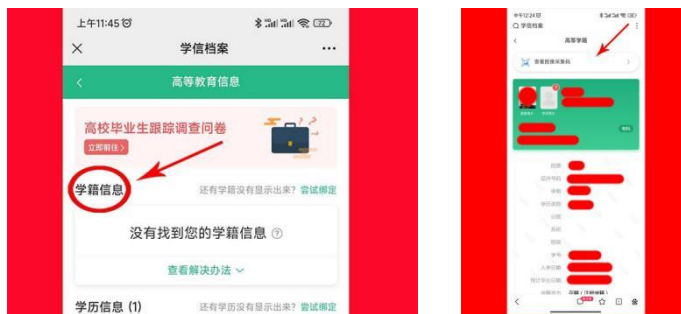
上午11:45

72

×

学信档案

···

<

高等教育信息

高校毕业生跟踪调查问卷

立即前往 >

学籍信息

还有学籍没有显示出来? 尝试绑定

没有找到您的学籍信息

查看解决办法

学历信息 (1)

还有学历没有显示出来? 尝试绑定

中午12:24

学信档案

<

高等学籍

查看图像采集码

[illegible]

姓名

证件号码

性别

学历类别

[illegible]

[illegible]

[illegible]

学号

入学日期

预计毕业日期

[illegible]